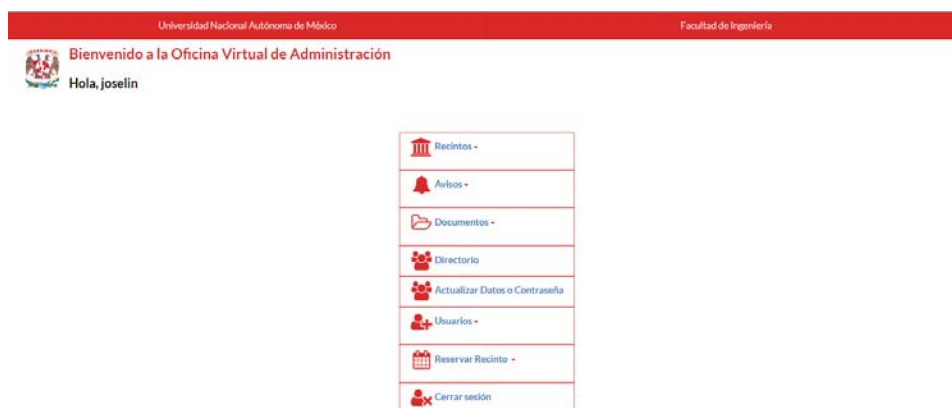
Universidad Nacional Autónoma de México

Facultad de Ingeniería

Bienvenido a la Oficina Virtual de Administración

Hola, joselin

Recintos -

Avisos -

Documentos -

Directorio

Actualizar Datos o Contraseña

Usuarios -

Reservar Recinto -

Cerrar sesión